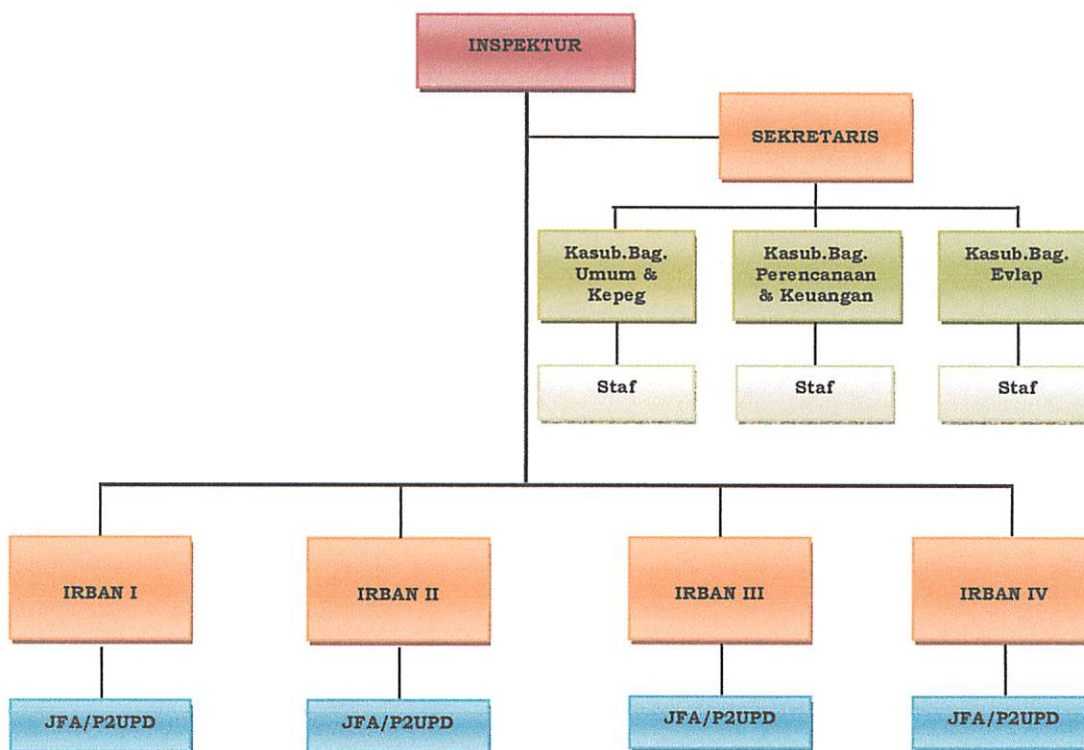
INSPEKTUR

SEKRETARIS

Kasub.Bag. Umum & Kepeg

Kasub.Bag. Perencanaan & Keuangan

Kasub.Bag. Evlap

Staf

Staf

Staf

IRBAN I

IRBAN II

IRBAN III

IRBAN IV

JFA/P2UPD

JFA/P2UPD

JFA/P2UPD

JFA/P2UPD